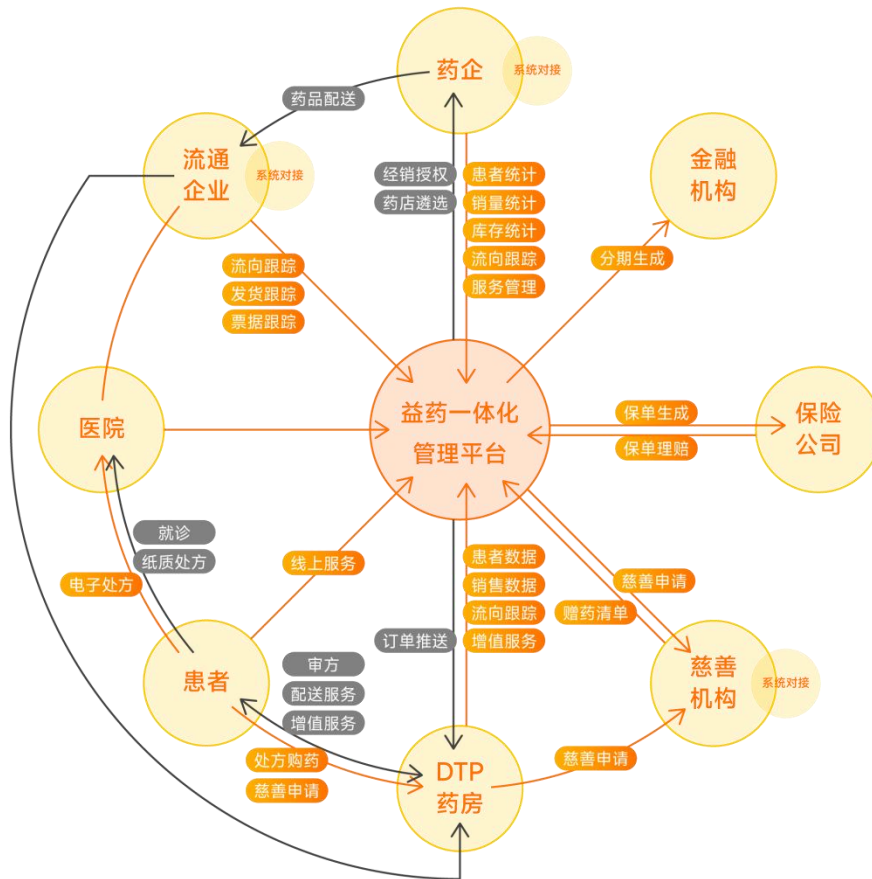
药企
系统对接
药品配送
流通企业
系统对接
经销授权
药店遴选
患者统计
销量统计
库存统计
流向跟踪
服务管理
金融机构
分期生成
流向跟踪
发货跟踪
票据跟踪
医院
益药一体化管理平台
保单生成
保单理赔
保险公司
就诊
纸质处方
电子处方
线上服务
患者数据
销售数据
流向跟踪
增值服务
订单推送
慈善申请
赠药清单
慈善机构
系统对接
患者
审方
配送服务
增值服务
处方购药
慈善申请
DTP药房
慈善申请